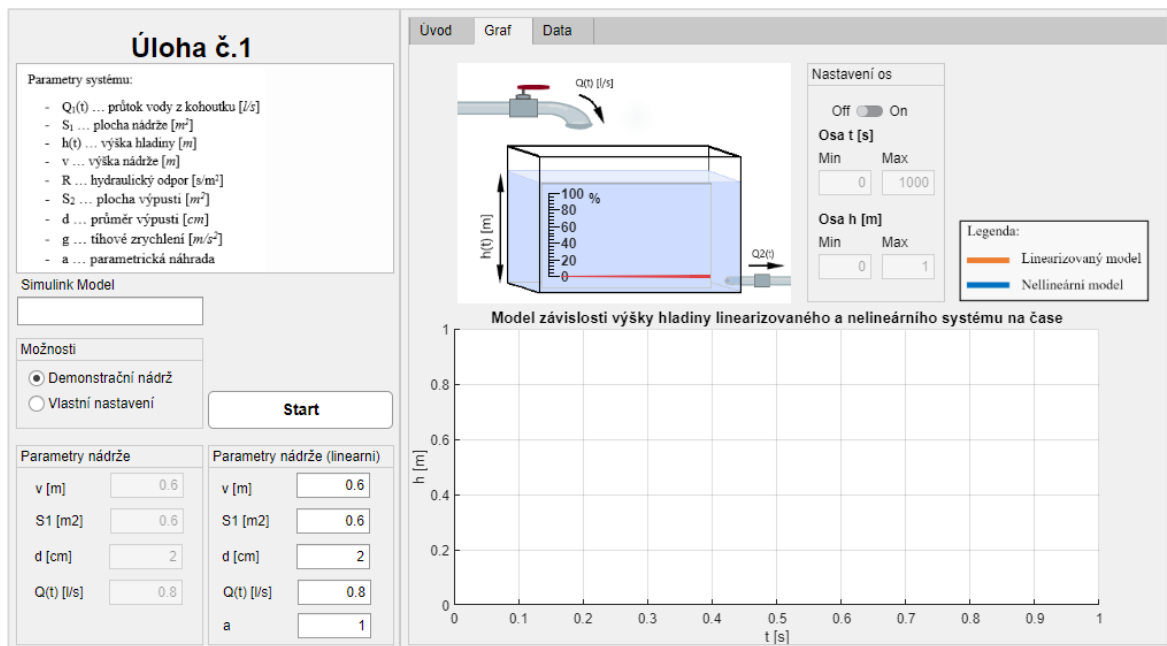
Úloha č.1

Parametry systému:

- $Q_1(t)$ … průtok vody z kohoutku [$l/s$]
- $S_1$ … plocha nádrže [$m^2$]
- h(t) … výška hladiny [$m$]
- v … výška nádrže [$m$]
- R … hydraulický odpor [s/m²]
- $S_2$ … plocha výpusti [$m^2$]
- d … průměr výpusti [$cm$]
- g … tíhové zrychlení [$m/s^2$]
- a … parametrická náhrada

Simulink Model

Možnosti

Demonstrační nádrž

Vlastní nastavení

Start

Parametry nádrže

| | |
|---|---|
| v [m] | 0.6 |
| S1 [m2] | 0.6 |
| d [cm] | 2 |
| Q(t) [l/s] | 0.8 |

Parametry nádrže (linearni)

| | |
|---|---|
| v [m] | 0.6 |
| S1 [m2] | 0.6 |
| d [cm] | 2 |
| Q(t) [l/s] | 0.8 |
| a | 1 |

Úvod Graf Data

Q(t) [l/s]

h(t) [m]

100 %
80
60
40
20
0

Q2(t)

Nastavení os

Off On

Osa t [s]

Min Max

0 1000

Osa h [m]

Min Max

0 1

Legenda:
Linearizovaný model
Nellineární model

Model závislosti výšky hladiny linearizovaného a nelineárního systému na čase

h [m]

1
0.8
0.6
0.4
0.2
0

0 0.1 0.2 0.3 0.4 0.5 0.6 0.7 0.8 0.9 1

t [s]